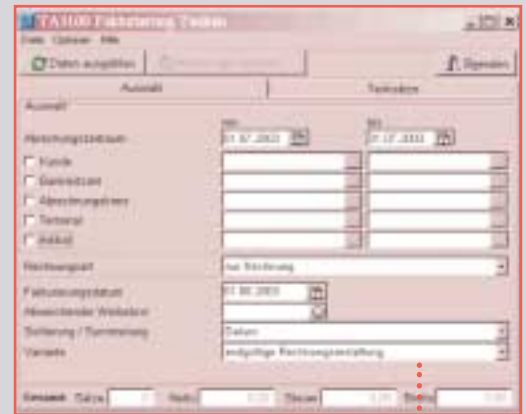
TA1000 Fakturierung Tabelle

Datei Optionen Hilfe

Daten auswählen

Beenden

Auswahl

Textvorlagen

Auswahl

von

bis

Abrechnungszeitraum

01.07.2003

31.07.2003

Kunde

Betriebsteil

Abrechnungsklasse

Territorial

Artikel

Rechnungsart

nur Rechnung

Fakturierungsdatum

01.08.2003

Abweichender Vorbelauf

Sortierung / Summierung

Datum

Variante

endgültige Rechnungserstellung

Gesamt Sätze 0 Netto 0,00 Steuer 0,00 Brutto 0,00